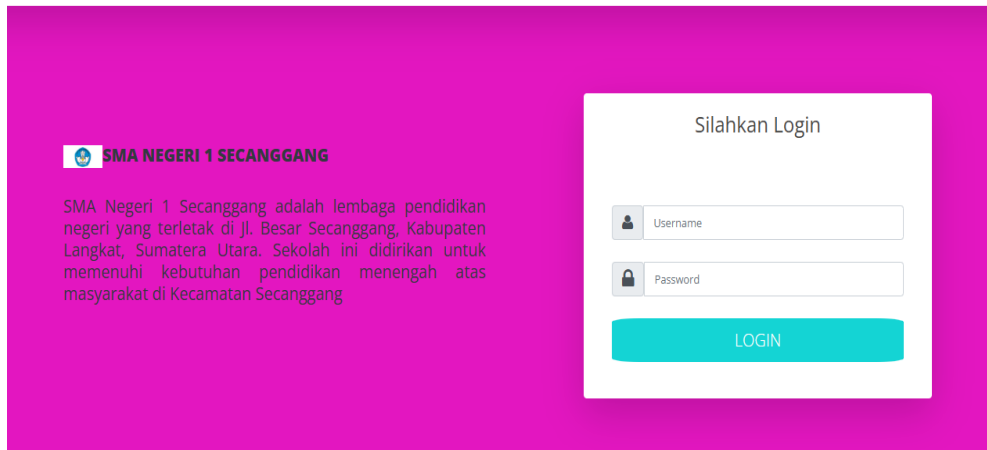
SMA NEGERI 1 SECANGGANG

SMA Negeri 1 Secanggang adalah lembaga pendidikan negeri yang terletak di Jl. Besar Secanggang, Kabupaten Langkat, Sumatera Utara. Sekolah ini didirikan untuk memenuhi kebutuhan pendidikan menengah atas masyarakat di Kecamatan Secanggang

Silahkan Login

Username

Password

LOGIN